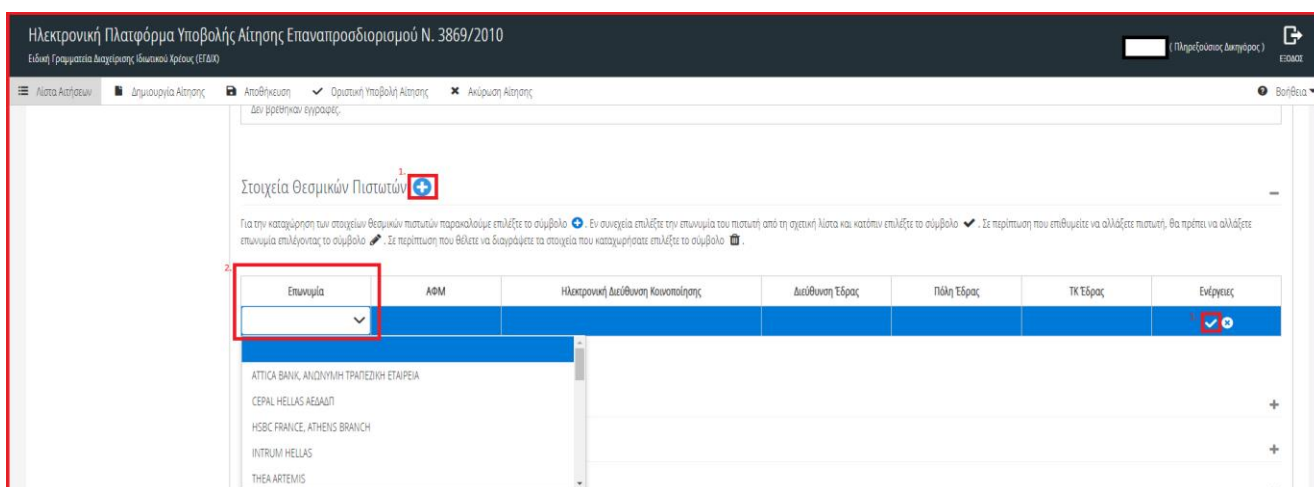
Ηλεκτρονική Πλατφόρμα Υποβολής Αίτησης Επαναπροσδιορισμού Ν. 3869/2010
Ειδική Γραμματεία Διαχείρισης Ιδιωτικού Χρέους (ΕΓΔΙΧ)

(Πληρεξούσιος Δικηγόρος)
ΕΞΟΔΟΣ

Λίστα Αιτήσεων
Δημιουργία Αίτησης
Αποθήκευση
Οριστική Υποβολή Αίτησης
Ακύρωση Αίτησης
Βοήθεια

Δεν βρέθηκαν εγγραφές.

Στοιχεία Θεσμικών Πιστωτών 1.

Για την καταχώρηση των στοιχείων θεσμικών πιστωτών παρακαλούμε επιλέξτε το σύμβολο . Εν συνεχεία επιλέξτε την επωνυμία του πιστωτή από τη σχετική λίστα και κατόπιν επιλέξτε το σύμβολο . Σε περίπτωση που επιθυμείτε να αλλάξετε πιστωτή, θα πρέπει να αλλάξετε επωνυμία επιλέγοντας το σύμβολο . Σε περίπτωση που θέλετε να διαγράψετε τα στοιχεία που καταχωρήσατε επιλέξτε το σύμβολο .

2.

| Επωνυμία | ΑΦΜ | Ηλεκτρονική Διεύθυνση Κοινοποίησης | Διεύθυνση Έδρας | Πόλη Έδρας | ΤΚ Έδρας | Ενέργειες |
|---|---|---|---|---|---|---|
| | | | | | | |

ATTICA BANK, ΑΝΩΝΥΜΗ ΤΡΑΠΕΖΙΚΗ ΕΤΑΙΡΕΙΑ
CEPAL HELLAS ΑΕΔΑΔΠ
HSBC FRANCE, ATHENS BRANCH
INTRUM HELLAS
THEA ARTEMIS